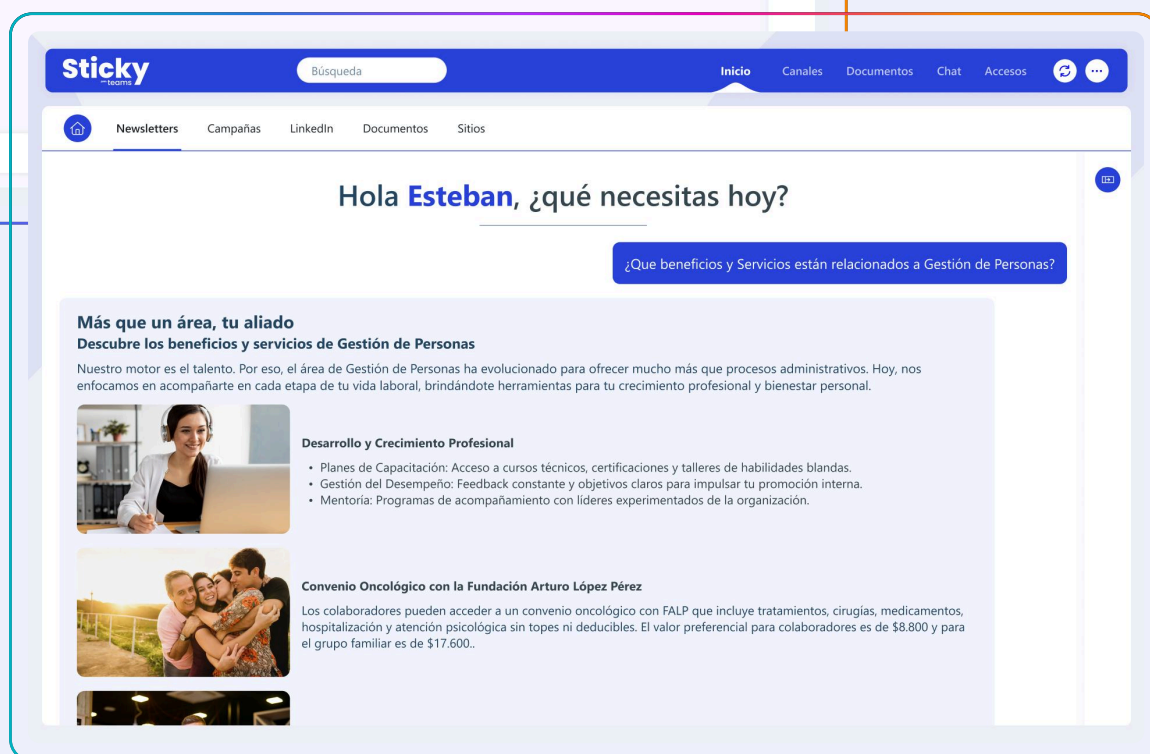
Sticky teams

Búsqueda

Inicio Canales Documentos Chat Accesos

Newsletters Campañas LinkedIn Documentos Sitios

Hola **Esteban**, ¿qué necesitas hoy?

¿Que beneficios y Servicios están relacionados a Gestión de Personas?

**Más que un área, tu aliado**
**Descubre los beneficios y servicios de Gestión de Personas**

Nuestro motor es el talento. Por eso, el área de Gestión de Personas ha evolucionado para ofrecer mucho más que procesos administrativos. Hoy, nos enfocamos en acompañarte en cada etapa de tu vida laboral, brindándote herramientas para tu crecimiento profesional y bienestar personal.

**Desarrollo y Crecimiento Profesional**

- Planes de Capacitación: Acceso a cursos técnicos, certificaciones y talleres de habilidades blandas.
- Gestión del Desempeño: Feedback constante y objetivos claros para impulsar tu promoción interna.
- Mentoría: Programas de acompañamiento con líderes experimentados de la organización.

**Convenio Oncológico con la Fundación Arturo López Pérez**

Los colaboradores pueden acceder a un convenio oncológico con FALP que incluye tratamientos, cirugías, medicamentos, hospitalización y atención psicológica sin topes ni deducibles. El valor preferencial para colaboradores es de $8.800 y para el grupo familiar es de $17.600..